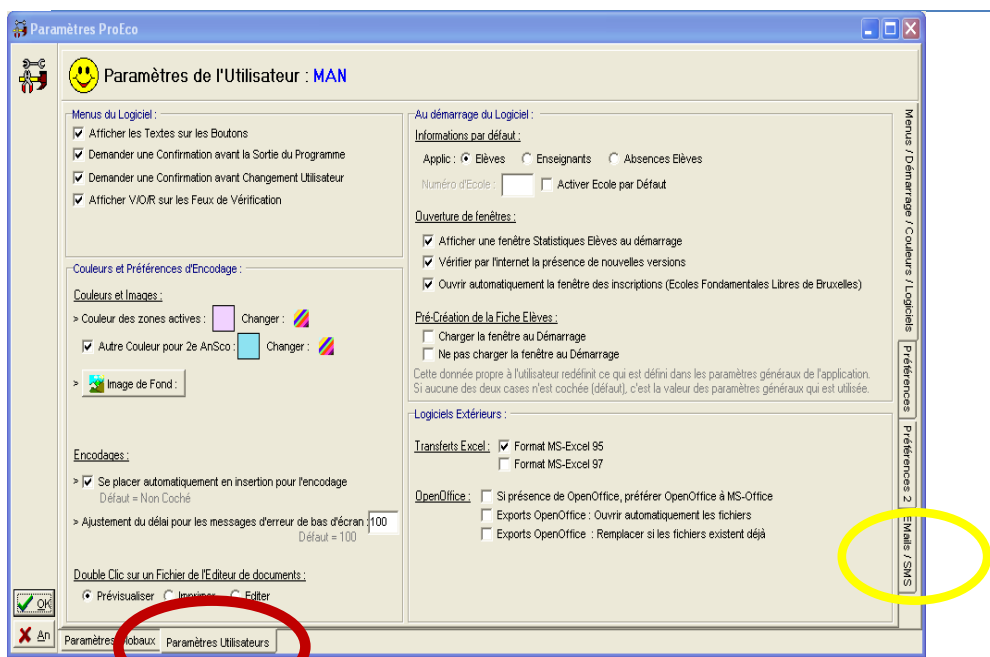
Paramètres ProEco

Paramètres de l'Utilisateur : MAN

Menus du Logiciel :
Afficher les Textes sur les Boutons
Demander une Confirmation avant la Sortie du Programme
Demander une Confirmation avant Changement Utilisateur
Afficher V/O/R sur les Feux de Vérification

Couleurs et Préférences d'Encodage :
Couleurs et Images :
> Couleur des zones actives : Changer :
Autre Couleur pour 2e AnSco : Changer :
> Image de Fond :

Encodages :
> Se placer automatiquement en insertion pour l'encodage
Défaut = Non Coché
> Ajustement du délai pour les messages d'erreur de bas d'écran : 100
Défaut = 100

Double Clic sur un Fichier de l'Editeur de documents :
Prévisualiser Imprimer Editer

Au démarrage du Logiciel :
Informations par défaut :
Applic : Elèves Enseignants Absences Elèves
Numéro d'Ecole : Activer Ecole par Défaut

Ouverture de fenêtres :
Afficher une fenêtre Statistiques Elèves au démarrage
Vérifier par l'internet la présence de nouvelles versions
Ouvrir automatiquement la fenêtre des inscriptions (Ecoles Fondamentales Libres de Bruxelles)

Pré-Création de la Fiche Elèves :
Charger la fenêtre au Démarrage
Ne pas charger la fenêtre au Démarrage
Cette donnée propre à l'utilisateur redéfinit ce qui est défini dans les paramètres généraux de l'application. Si aucune des deux cases n'est cochée (défaut), c'est la valeur des paramètres généraux qui est utilisée.

Logiciels Extérieurs :
Transferts Excel : Format MS-Excel 95
Format MS-Excel 97
OpenOffice : Si présence de OpenOffice, préférer OpenOffice à MS-Office
Exports OpenOffice : Ouvrir automatiquement les fichiers
Exports OpenOffice : Remplacer si les fichiers existent déjà

Menus / Démarrage / Couleurs / Logiciels
Préférences
Préférences 2
EMails / SMS

OK
An

Paramètres Globaux
Paramètres Utilisateurs